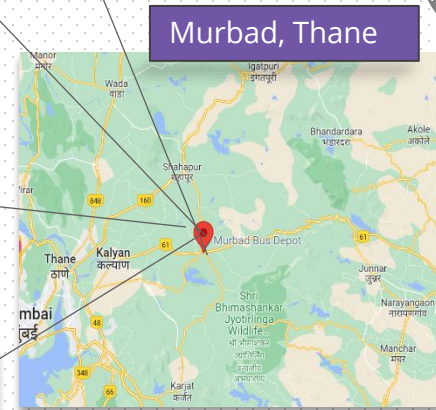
Murbad, Thane

Manor
मनोर

Wada
वाडा

Igatpuri
इगतपुरी

Bhandardara
भंडारदरा

Akole
अकोले

Shahapur
शहापूर

848

160

Virar

61

Murbad Bus Depot

61

Kalyan
कल्याण

Thane
ठाणे

Junnar
जुन्नर

Narayangaon
नारायणगाव

Shri Bhimashankar Jyotirlinga Wildlife
श्री भीमाशंकर ज्योतिर्लिंग वन्यजीव अभयारण्य

mbai
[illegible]बई

48

Manchar
मंचर

348

66

Karjat
कर्जत